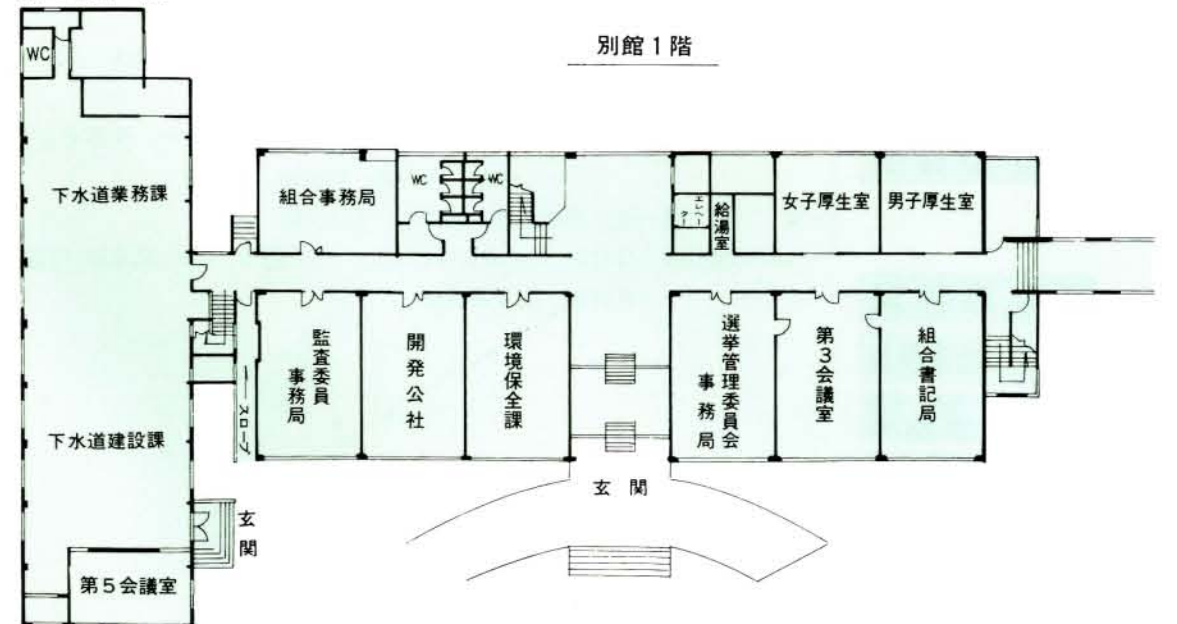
別館1階

WC

下水道業務課

組合事務局

WC

WC

エレベーター

給湯室

女子厚生室

男子厚生室

監査委員事務局

開発公社

環境保全課

選挙管理委員会事務局

第3会議室

組合書記局

スロープ

下水道建設課

玄関

玄関

第5会議室